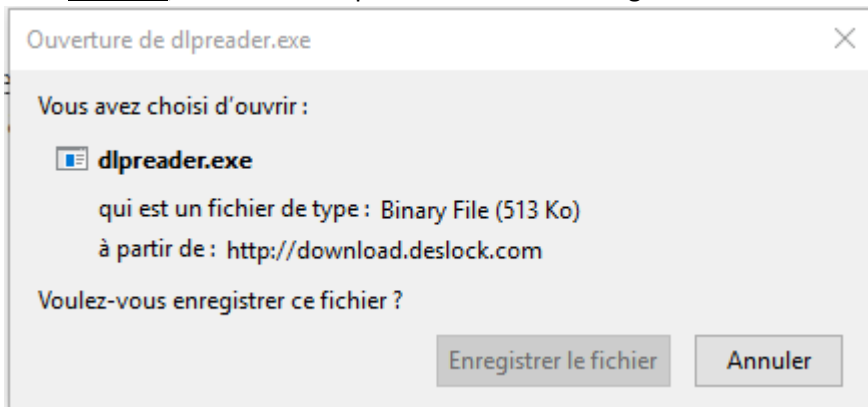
Ouverture de dlpreader.exe

×

Vous avez choisi d'ouvrir :

dlpreader.exe

qui est un fichier de type : Binary File (513 Ko)

à partir de : http://download.deslock.com

Voulez-vous enregistrer ce fichier ?

Enregistrer le fichier

Annuler